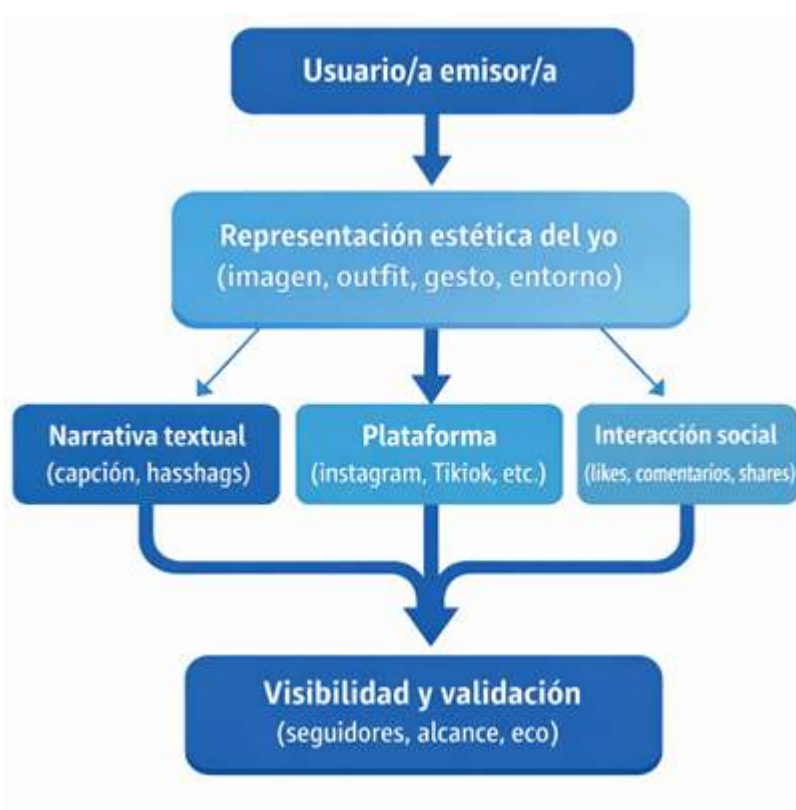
Usuario/a emisor/a

Representación estética del yo
(imagen, outfit, gesto, entorno)

Narrativa textual
(capción, hasshags)

Plataforma
(instagram, Tikiok, etc.)

Interacción social
(likes, comentarios, shares)

Visibilidad y validación
(seguidores, alcance, eco)